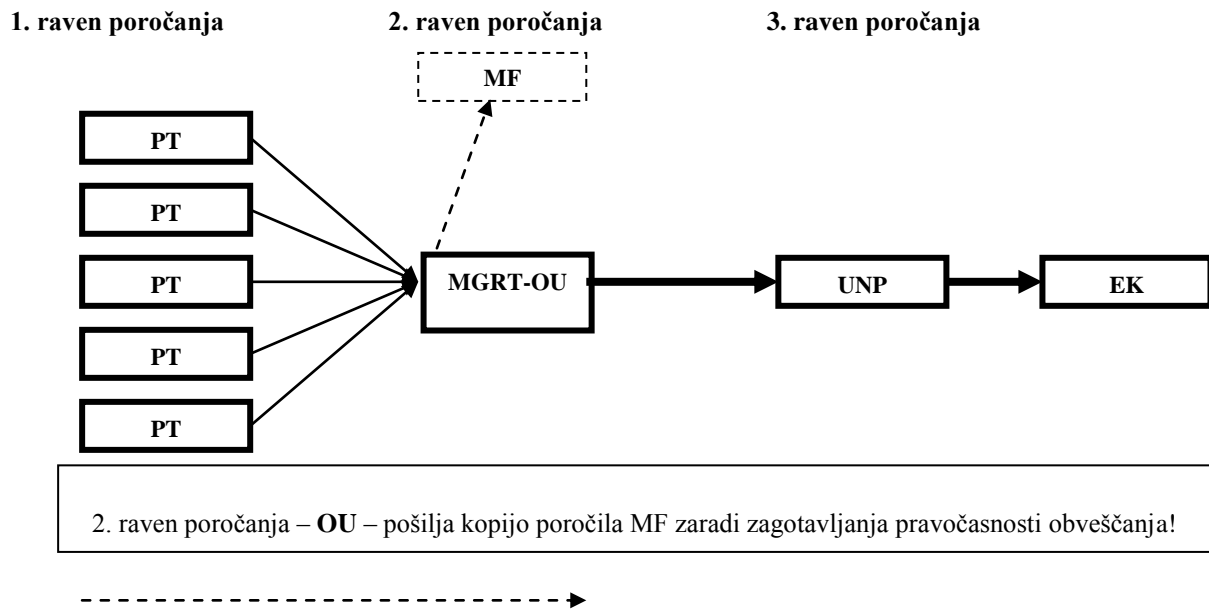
1. raven poročanja

2. raven poročanja

3. raven poročanja

MF

PT

PT

PT

PT

PT

MGRT-OU

UNP

EK

2. raven poročanja – **OU** – pošilja kopijo poročila MF zaradi zagotavljanja pravočasnosti obveščanja!